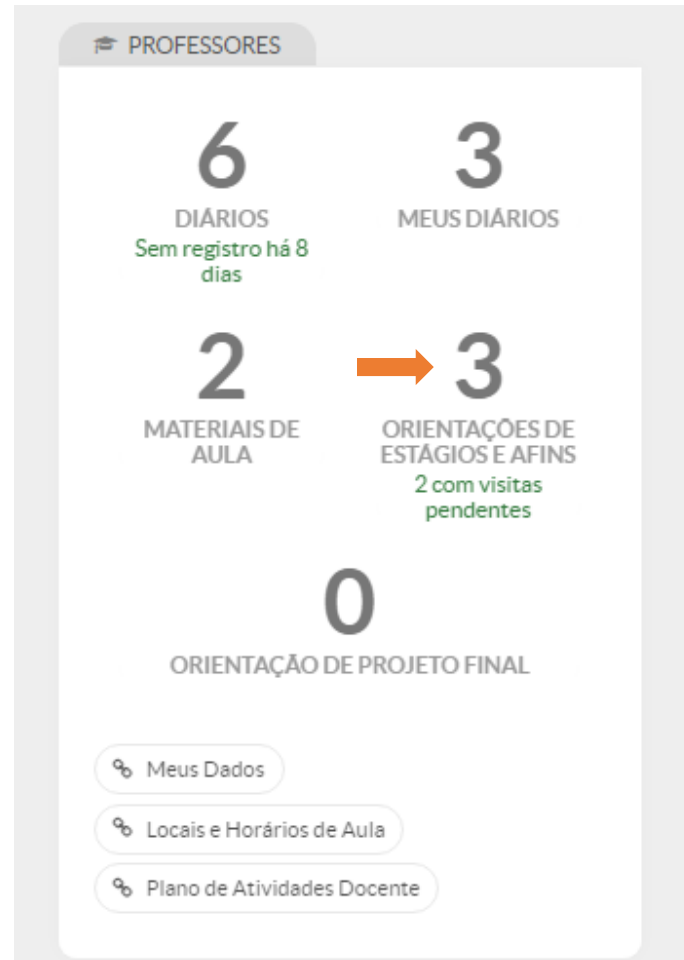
PROFESSORES

6
DIÁRIOS
Sem registro há 8 dias

3
MEUS DIÁRIOS

2
MATERIAIS DE AULA

3
ORIENTAÇÕES DE ESTÁGIOS E AFINS
2 com visitas pendentes

0
ORIENTAÇÃO DE PROJETO FINAL

Meus Dados
Locais e Horários de Aula
Plano de Atividades Docente